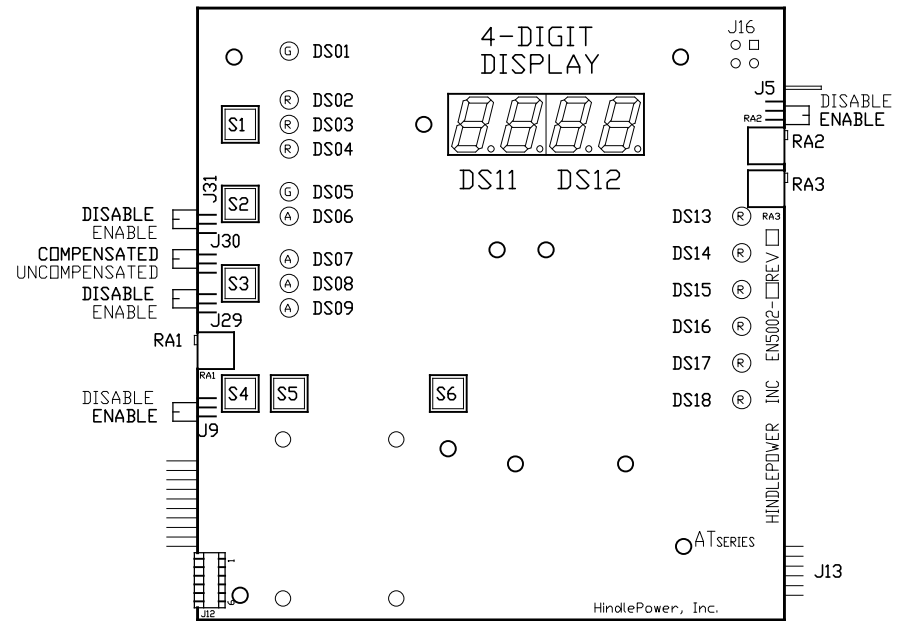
4-DIGIT DISPLAY

J16

G DS01

R DS02
R DS03
R DS04

S1

J5
DISABLE
ENABLE
RA2

RA2

RA3

DS11 DS12

J31
G DS05
A DS06
S2

DISABLE
ENABLE
J30

COMPENSATED
UNCOMPENSATED
A DS07
A DS08
A DS09
S3

DISABLE
ENABLE
J29

RA1
RA1

DS13 R
DS14 R
DS15 R
DS16 R
DS17 R
DS18 R

RA3
EN5002-□REV □
HINDLEPOWER INC

DISABLE
ENABLE
J9
S4
S5
S6

ATSERIES

J13

J12
1

HindlePower, Inc.